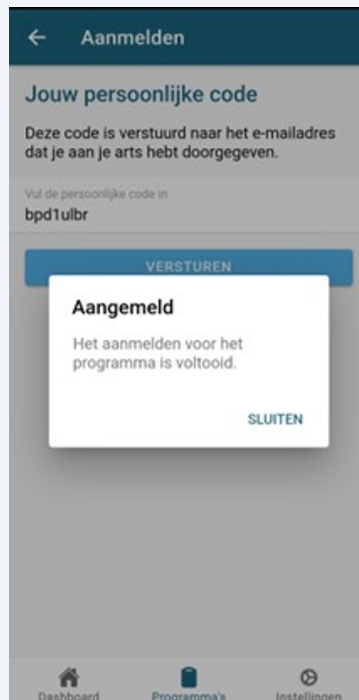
← Aanmelden

Jouw persoonlijke code

Deze code is verstuurd naar het e-mailadres dat je aan je arts hebt doorgegeven.

Vul de persoonlijke code in
bpd1ulbr

VERSTUREN

Aangemeld

Het aanmelden voor het programma is voltooid.

SLUITEN

Dashboard
Programma's
Instellingen